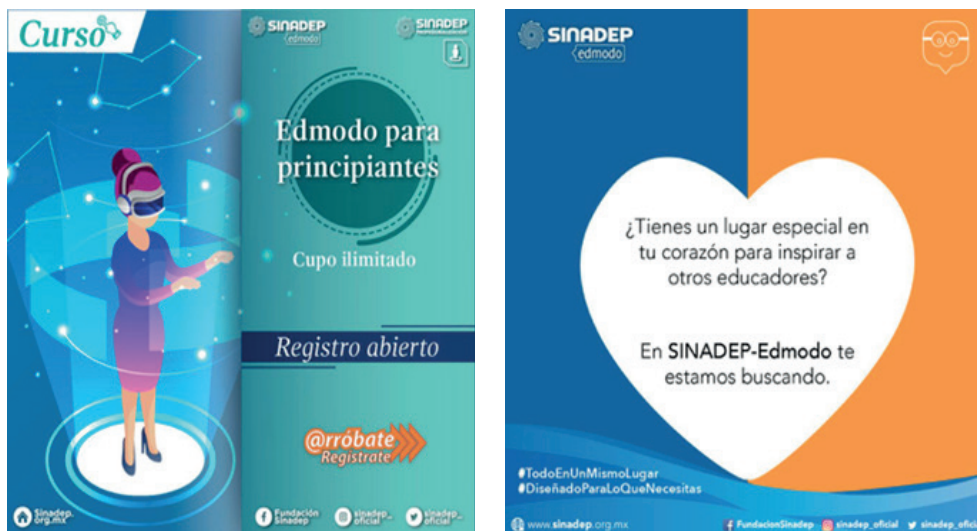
Curso

SINADEP edmodo

SINADEP

Edmodo para principiantes

Cupo ilimitado

Registro abierto

@rróbate Regístrate

Sinadep.org.mx

Fundación Sinadep

sinadep_oficial

sinadep_oficial

SINADEP edmodo

¿Tienes un lugar especial en tu corazón para inspirar a otros educadores?

En SINADEP-Edmodo te estamos buscando.

#TodoEnUnMismoLugar
#DiseñadoParaLoQueNecesitas

www.sinadep.org.mx

FundacionSinadep

sinadep_oficial

sinadep_ofi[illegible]